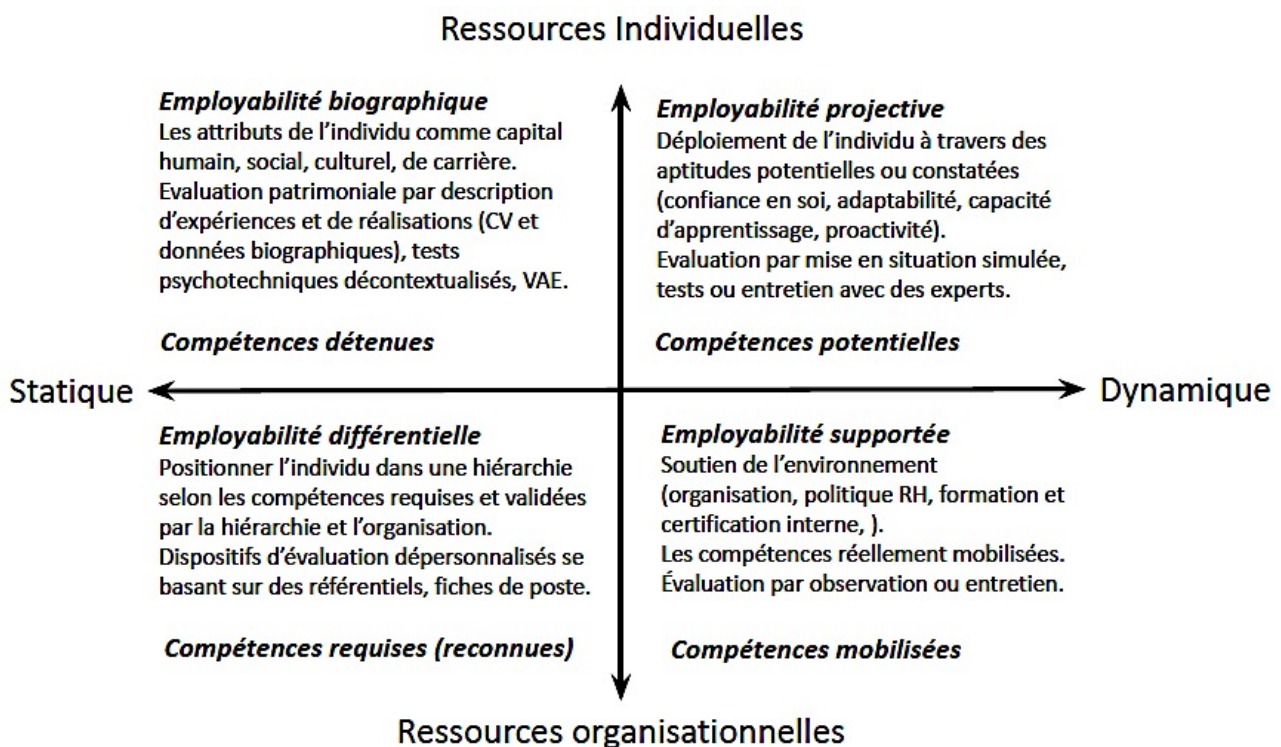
Ressources Individuelles

Employabilité biographique
Les attributs de l'individu comme capital humain, social, culturel, de carrière. Evaluation patrimoniale par description d'expériences et de réalisations (CV et données biographiques), tests psychotechniques décontextualisés, VAE.

Compétences détenues

Employabilité projective
Déploiement de l'individu à travers des aptitudes potentielles ou constatées (confiance en soi, adaptabilité, capacité d'apprentissage, proactivité). Evaluation par mise en situation simulée, tests ou entretien avec des experts.

Compétences potentielles

Statique

Dynamique

Employabilité différentielle
Positionner l'individu dans une hiérarchie selon les compétences requises et validées par la hiérarchie et l'organisation. Dispositifs d'évaluation dépersonnalisés se basant sur des référentiels, fiches de poste.

Compétences requises (reconnues)

Employabilité supportée
Soutien de l'environnement (organisation, politique RH, formation et certification interne, ). Les compétences réellement mobilisées. Évaluation par observation ou entretien.

Compétences mobilisées

Ressources organisationnelles